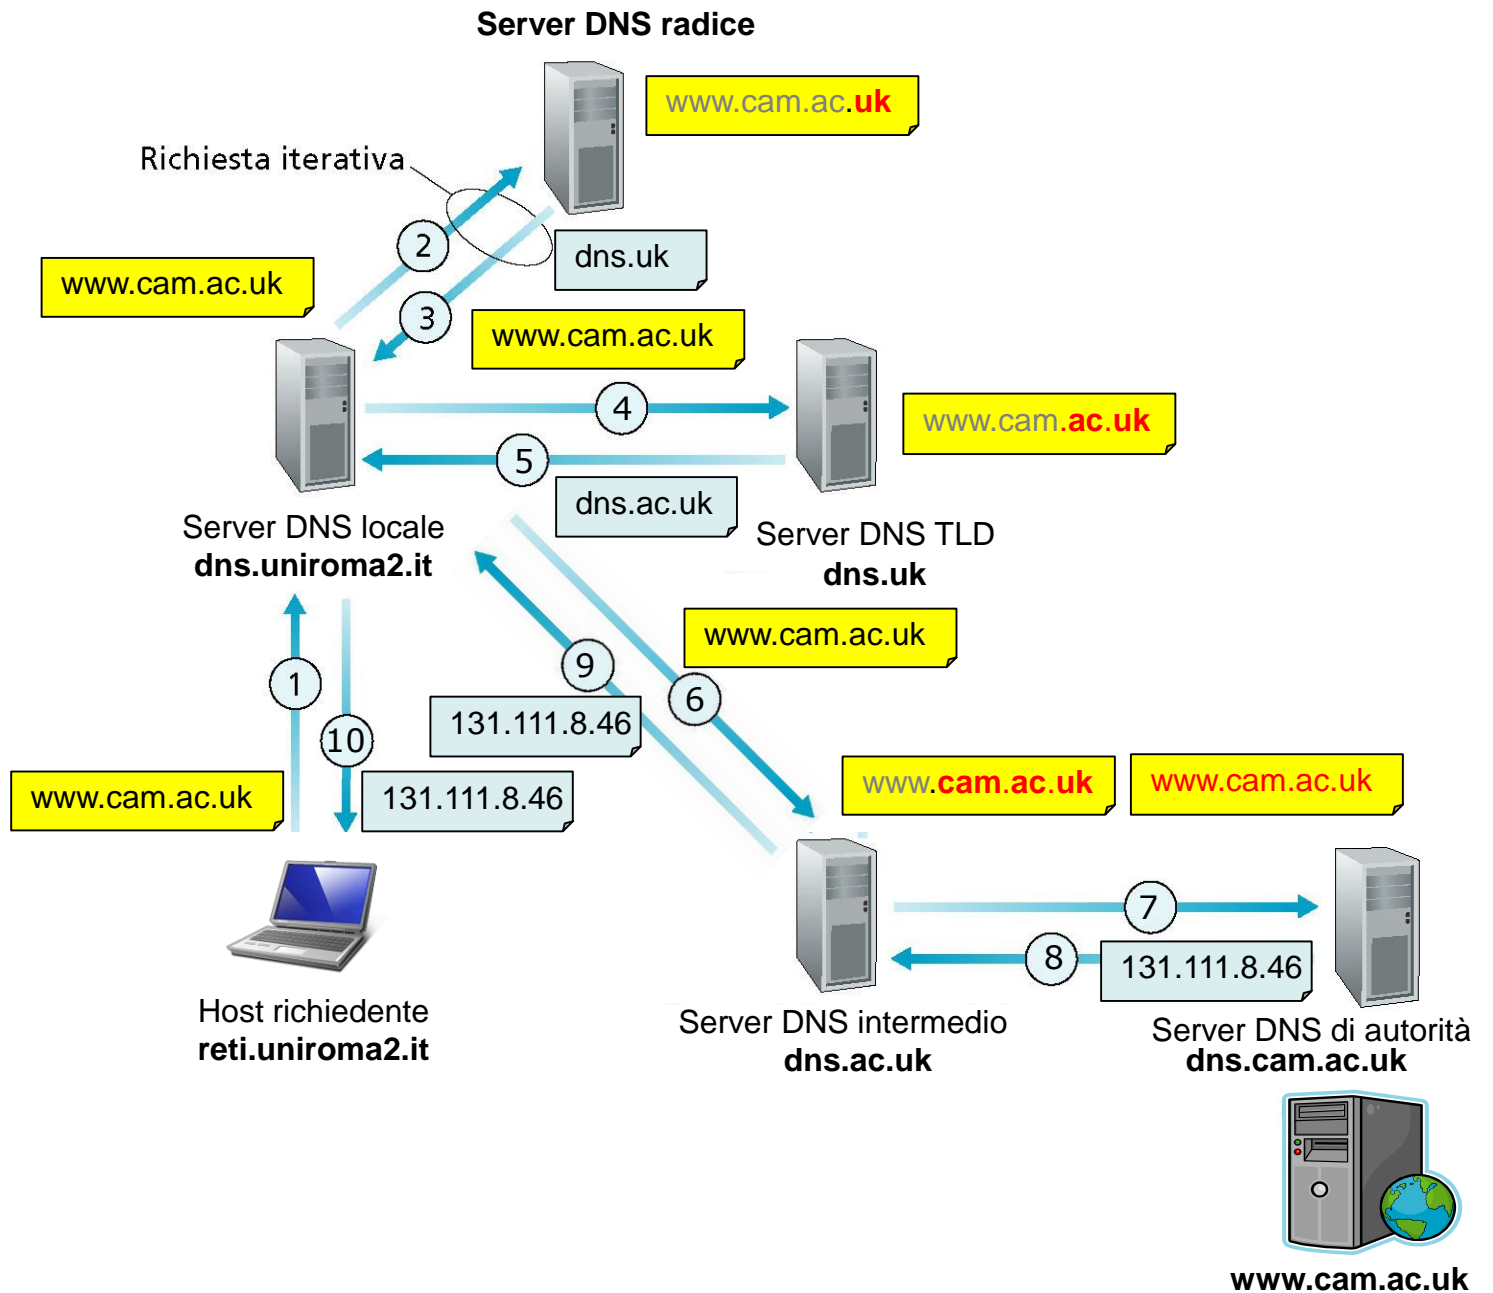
Server DNS radice

www.cam.ac.uk

Richiesta iterativa

2

dns.uk

www.cam.ac.uk

3

www.cam.ac.uk

4

www.cam.ac.uk

5

dns.ac.uk

Server DNS locale
dns.uniroma2.it

Server DNS TLD
dns.uk

www.cam.ac.uk

9

1

6

131.111.8.46

10

www.cam.ac.uk

www.cam.ac.uk

www.cam.ac.uk

131.111.8.46

7

8

131.111.8.46

Host richiedente
reti.uniroma2.it

Server DNS intermedio
dns.ac.uk

Server DNS di autorità
dns.cam.ac.uk

www.cam.ac.uk